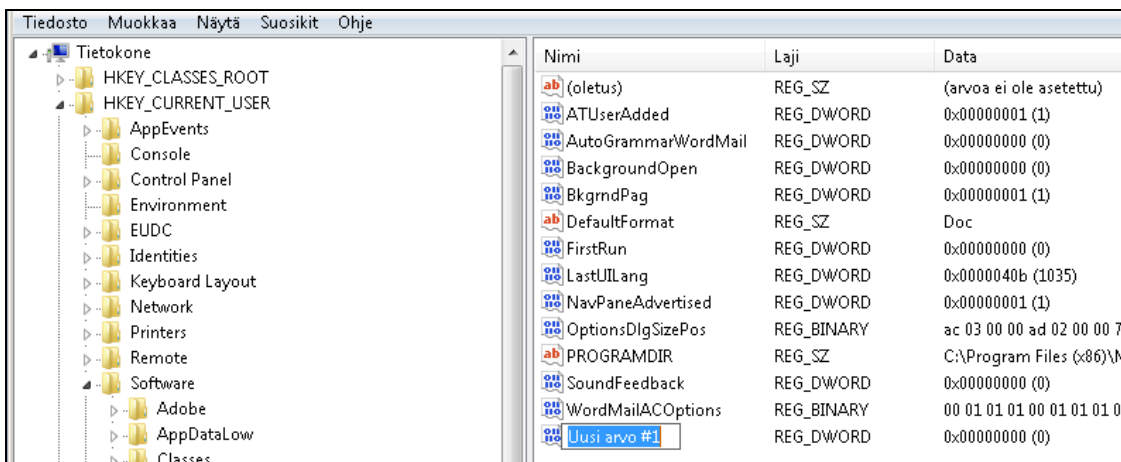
Tiedosto Muokkaa Näytä Suosikit Ohje

Tietokone
HKEY_CLASSES_ROOT
HKEY_CURRENT_USER
AppEvents
Console
Control Panel
Environment
EUDC
Identities
Keyboard Layout
Network
Printers
Remote
Software
Adobe
AppDataLow
Classes

| Nimi | Laji | Data |
|---|---|---|
| (oletus) | REG_SZ | (arvoa ei ole asetettu) |
| ATUserAdded | REG_DWORD | 0x00000001 (1) |
| AutoGrammarWordMail | REG_DWORD | 0x00000000 (0) |
| BackgroundOpen | REG_DWORD | 0x00000000 (0) |
| BkgrndPag | REG_DWORD | 0x00000001 (1) |
| DefaultFormat | REG_SZ | Doc |
| FirstRun | REG_DWORD | 0x00000000 (0) |
| LastUILang | REG_DWORD | 0x0000040b (1035) |
| NavPaneAdvertised | REG_DWORD | 0x00000001 (1) |
| OptionsDlgSizePos | REG_BINARY | ac 03 00 00 ad 02 00 00 7 |
| PROGRAMDIR | REG_SZ | C:\Program Files (x86)\M |
| SoundFeedback | REG_DWORD | 0x00000000 (0) |
| WordMailACOptions | REG_BINARY | 00 01 01 01 00 01 01 01 0 |
| Uusi arvo #1 | REG_DWORD | 0x00000000 (0) |